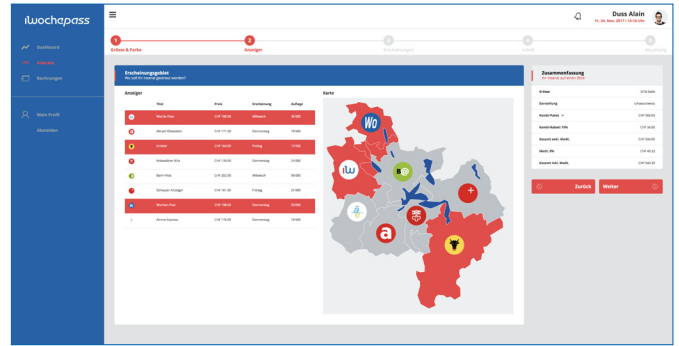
iwochepass

Dashboard
Inserate
Rechnungen
Mein Profil
Abmelden

Duss Alain
Fr, 24. Nov. 2017 / 16:18 Uhr

1 Größe & Farbe
2 Anzeiger
3 Erscheinungen
4 Inhalt
5 Abschluss

Erscheinungsgebiet
Wo soll Ihr Inserat gedruckt werden?

Anzeiger

| | Titel | Preis | Erscheinung | Auflage |
|---|---|---|---|---|
| | Wocke Post | CHF 198.00 | Mittwoch | 38'000 |
| | Aktuell Obwalden | CHF 171.00 | Donnerstag | 19'000 |
| | Unterer | CHF 164.00 | Freitag | 13'000 |
| | Nidwaldner Blitz | CHF 134.00 | Donnerstag | 18'000 |
| | Bern Plus | CHF 202.00 | Mittwoch | 98'000 |
| | Schwyzer Anzeiger | CHF 161.00 | Freitag | 25'000 |
| | Wochen Post | CHF 168.00 | Donnerstag | 38'000 |
| | Anna Express | CHF 178.00 | Donnerstag | 19'000 |

Karte

Wo
iw
B
a

Zusammenfassung
Ihr Inserat auf einen Blick

| | |
|---|---|
| Größe | 1/16 Seite |
| Darstellung | schwarz/weiss |
| Kombi-Paket | CHF 980.00 |
| Kombi-Rabatt 10% | CHF 98.00 |
| Gesamt exkl. MwSt. | CHF 882.00 |
| MwSt. 8% | CHF 68.32 |
| Gesamt inkl. MwSt. | CHF 946.32 |

Zurück
Weiter